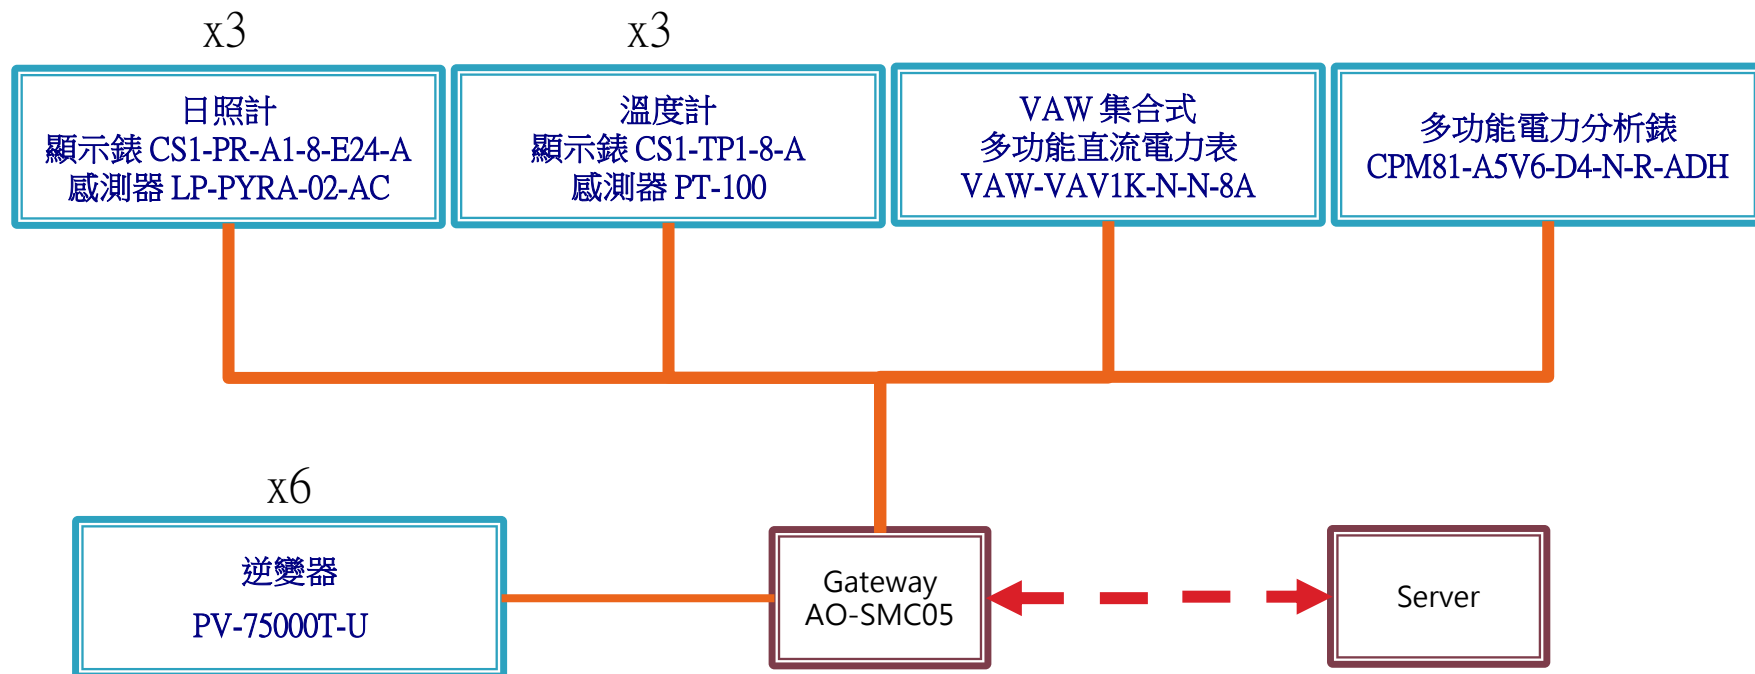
x3

日照計
顯示錶 CS1-PR-A1-8-E24-A
感測器 LP-PYRA-02-AC

x3

溫度計
顯示錶 CS1-TP1-8-A
感測器 PT-100

VAW 集合式
多功能直流電力表
VAW-VAV1K-N-N-8A

多功能電力分析錶
CPM81-A5V6-D4-N-R-ADH

x6

逆變器
PV-75000T-U

Gateway
AO-SMC05

Server